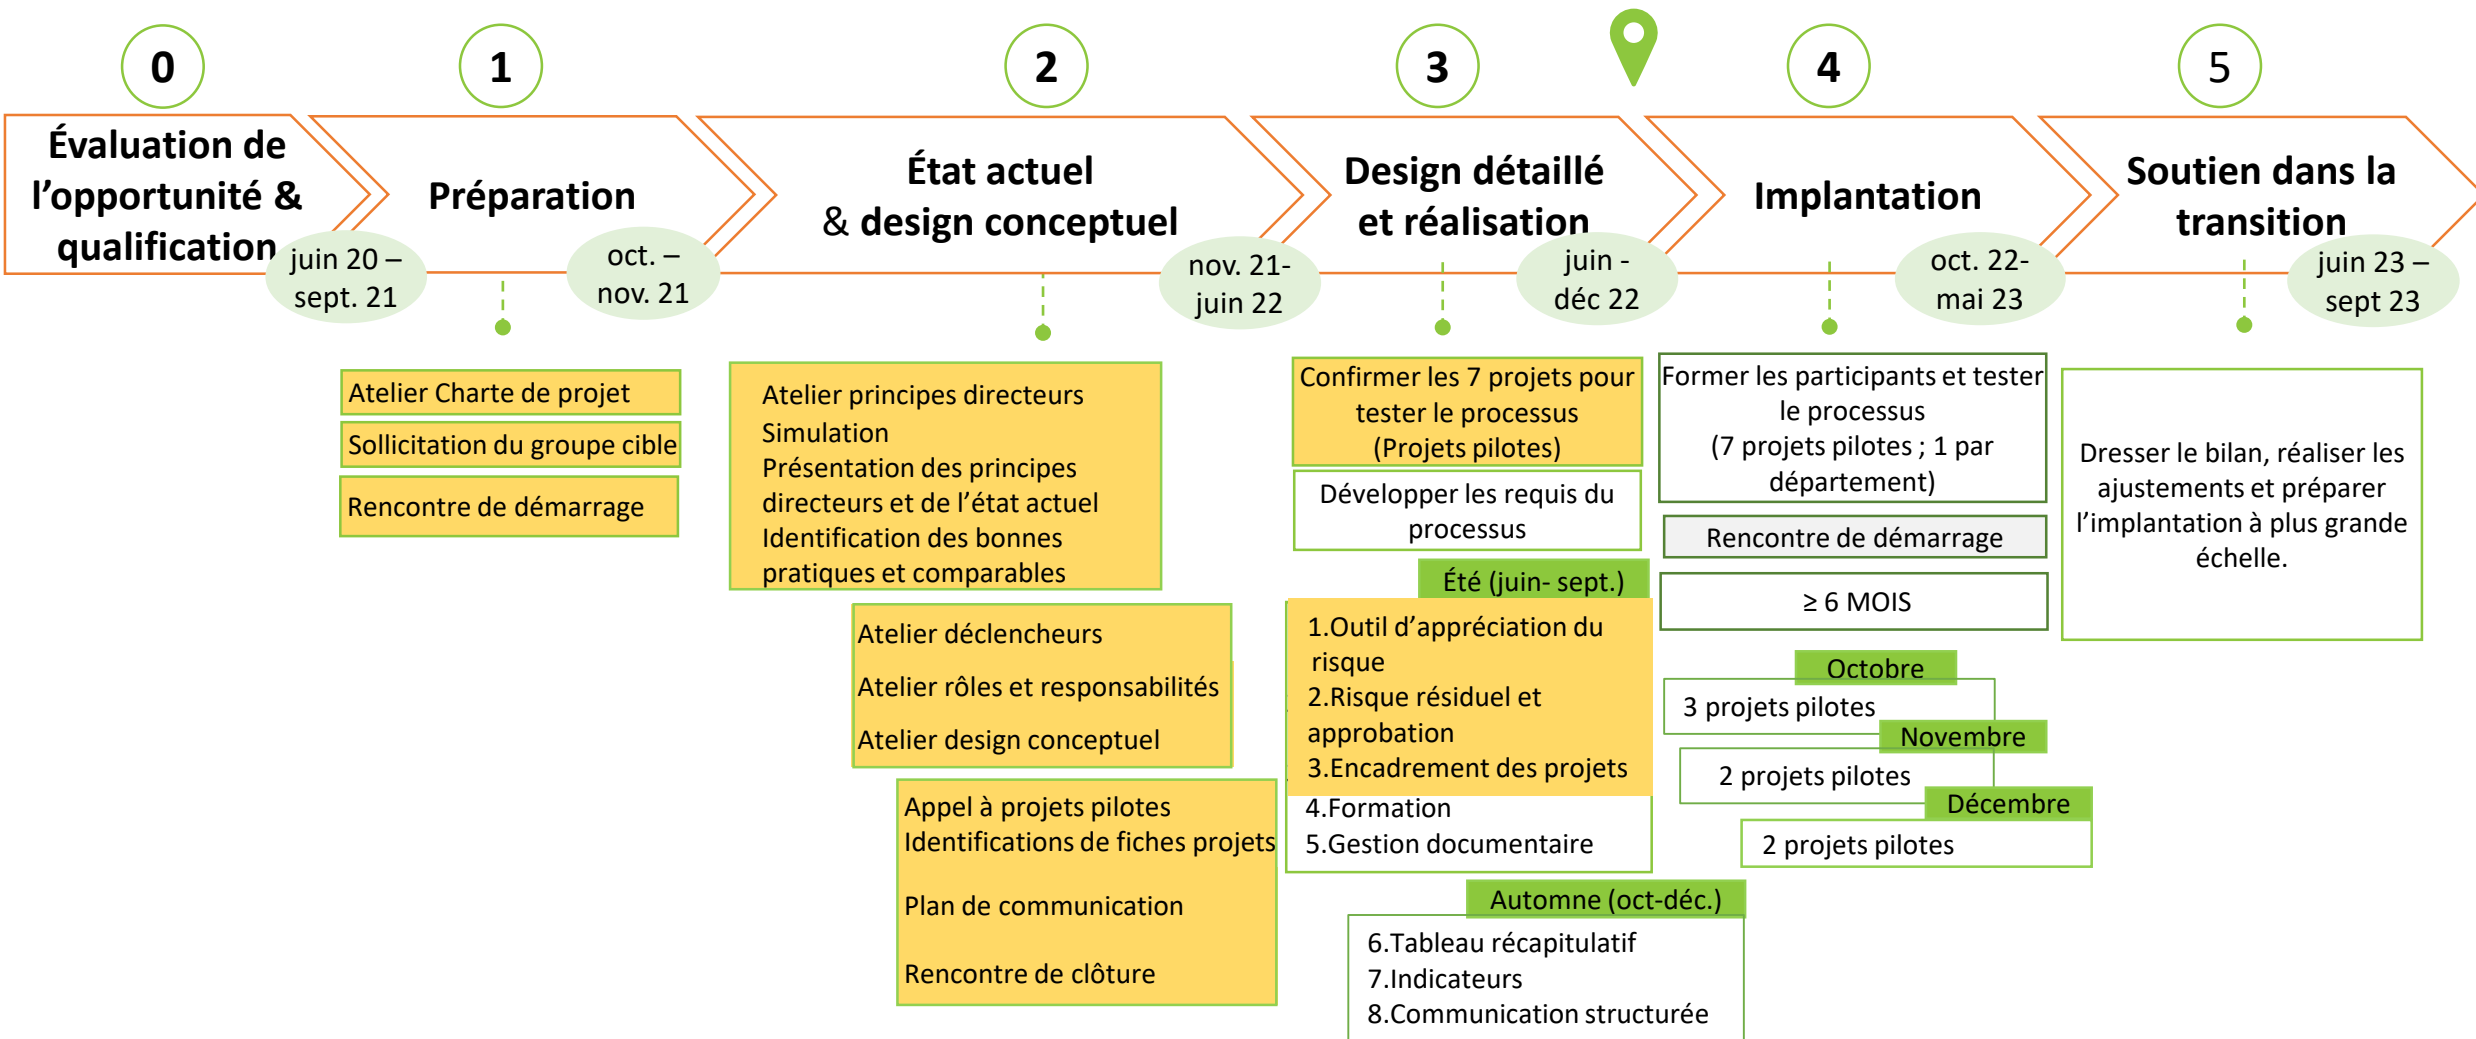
0

Évaluation de l’opportunité & qualification

juin 20 – sept. 21

1

Préparation

oct. – nov. 21

Atelier Charte de projet

Sollicitation du groupe cible

Rencontre de démarrage

2

État actuel & design conceptuel

nov. 21- juin 22

Atelier principes directeurs
Simulation
Présentation des principes directeurs et de l’état actuel
Identification des bonnes pratiques et comparables

Atelier déclencheurs

Atelier rôles et responsabilités

Atelier design conceptuel

Appel à projets pilotes
Identifications de fiches projets

Plan de communication

Rencontre de clôture

3

Design détaillé et réalisation

juin - déc 22

Confirmer les 7 projets pour tester le processus (Projets pilotes)

Développer les requis du processus

Été (juin- sept.)

1.Outil d’appréciation du risque
2.Risque résiduel et approbation
3.Encadrement des projets
4.Formation
5.Gestion documentaire

Automne (oct-déc.)

6.Tableau récapitulatif
7.Indicateurs
8.Communication structurée

4

Implantation

oct. 22- mai 23

Former les participants et tester le processus (7 projets pilotes ; 1 par département)

Rencontre de démarrage

≥ 6 MOIS

Octobre

3 projets pilotes

Novembre

2 projets pilotes

Décembre

2 projets pilotes

5

Soutien dans la transition

juin 23 – sept 23

Dresser le bilan, réaliser les ajustements et préparer l’implantation à plus grande échelle.